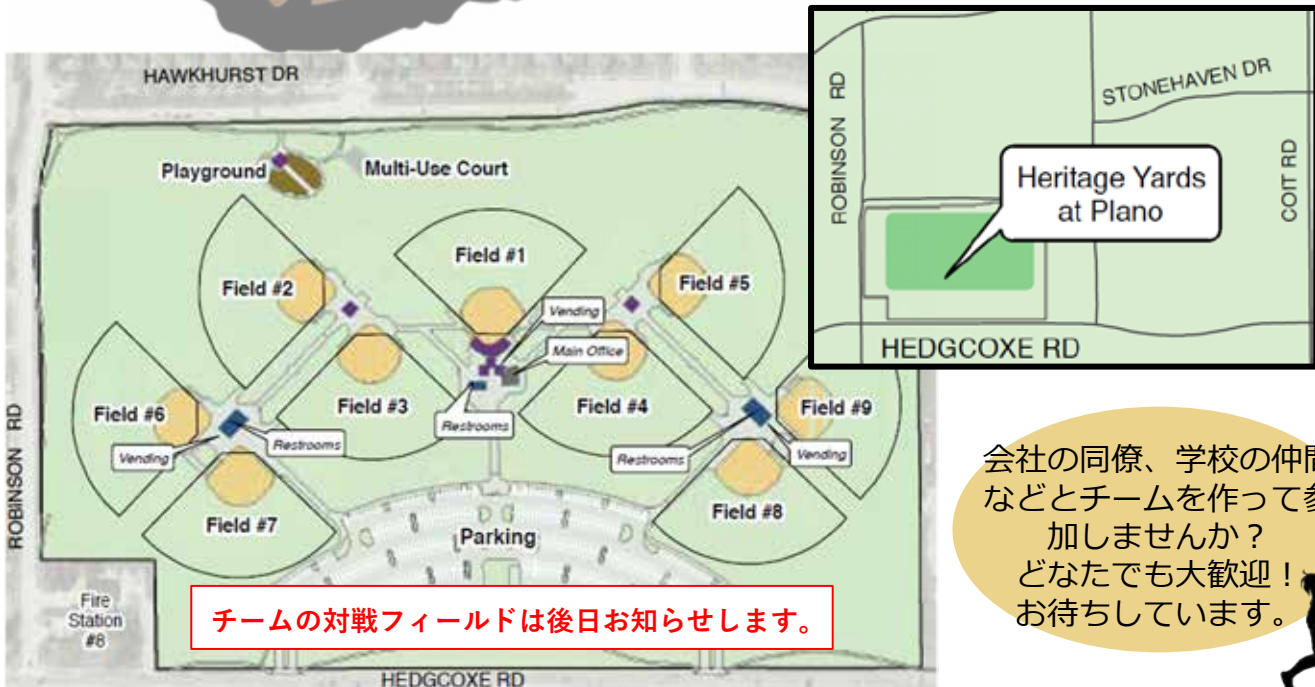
HAWKHURST DR

Playground

Multi-Use Court

Field #1

Field #2

Field #5

Vending

Main Office

Field #3

Field #4

Field #6

Field #9

Restrooms

Restrooms

Restrooms

Vending

Vending

Field #7

Field #8

Parking

ROBINSON RD

Fire Station #8

チームの対戦フィールドは後日お知らせします。

HEDGCOXE RD

ROBINSON RD

STONEHAVEN DR

COIT RD

Heritage Yards at Plano

HEDGCOXE RD

会社の同僚、学校の仲間などとチームを作って参加しませんか？
どなたでも大歓迎！
お待ちしています。